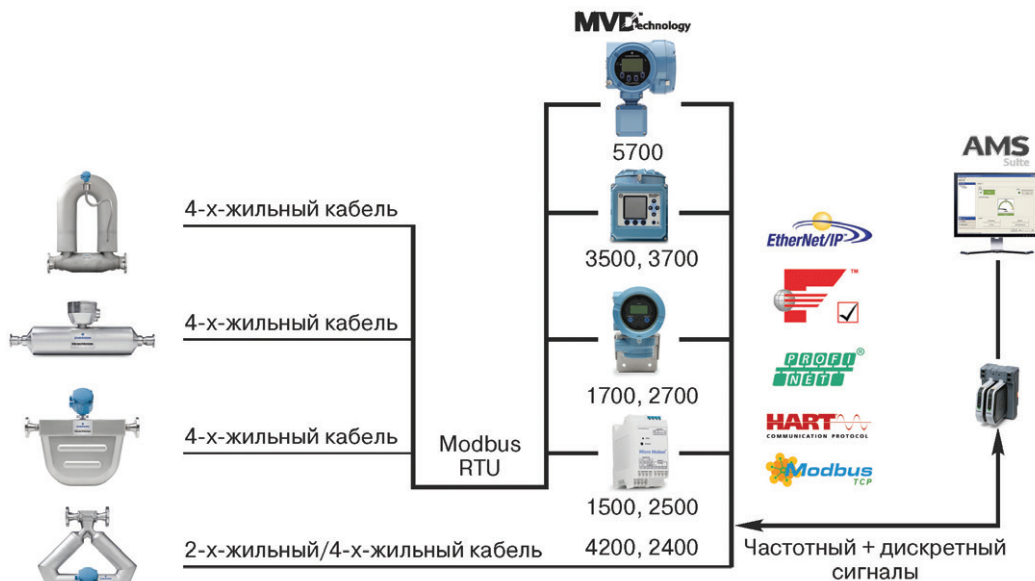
MVD Technology

5700

3500, 3700

1700, 2700

1500, 2500

4200, 2400

4-х-жильный кабель

4-х-жильный кабель

4-х-жильный кабель

2-х-жильный/4-х-жильный кабель

Modbus RTU

EtherNet/IP

PROFI NET

HART COMMUNICATION PROTOCOL

Modbus TCP

AMS Suite

Частотный + дискретный сигналы